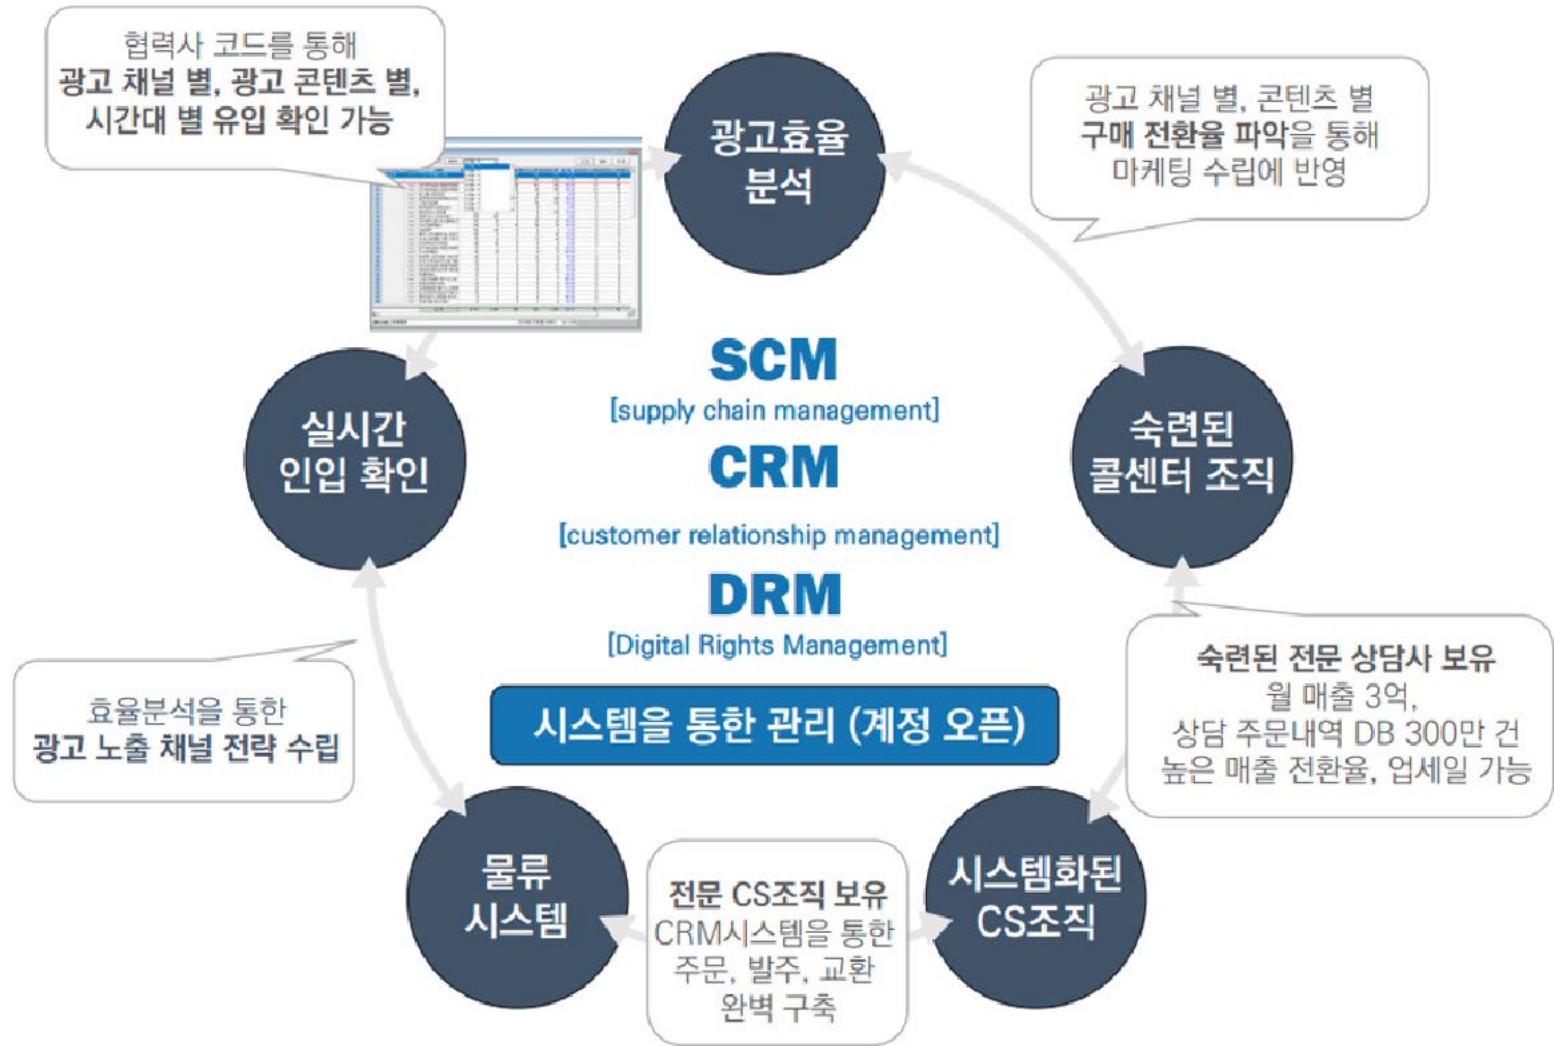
협력사 코드를 통해
광고 채널 별, 광고 콘텐츠 별,
시간대 별 유입 확인 가능

광고효율
분석

광고 채널 별, 콘텐츠 별
구매 전환율 파악을 통해
마케팅 수립에 반영

SCM
[supply chain management]
CRM
[customer relationship management]
DRM
[Digital Rights Management]

실시간
인입 확인

숙련된
콜센터 조직

시스템을 통한 관리 (계정 오픈)

효율분석을 통한
광고 노출 채널 전략 수립

숙련된 전문 상담사 보유
월 매출 3억,
상담 주문내역 DB 300만 건
높은 매출 전환율, 업세일 가능

물류
시스템

전문 CS조직 보유
CRM시스템을 통한
주문, 발주, 교환
완벽 구축

시스템화된
CS조직